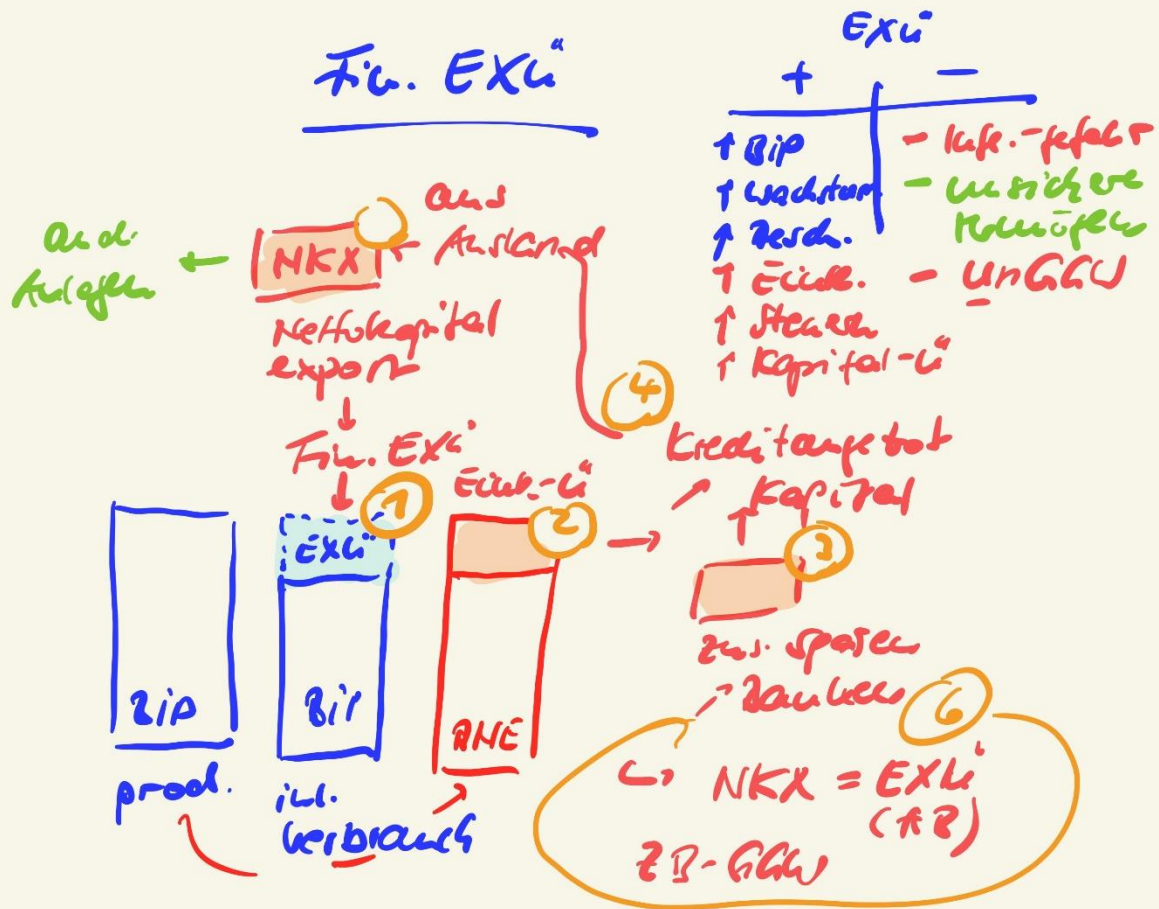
Fin. EXü

EXü

+ | −

↑ BIP
↑ Wachstum
↑ Besch.
↑ Einkl.
↑ Steuern
↑ Kapital-ü

− Infl.-gefahr
− unsichere Vermögen
− UnGGW

an d. Ausland

NKX ← aus Ausland

Nettokapitalexport

↓

Fin. EXü

↓

EXü

Eink.-ü

④

Kreditangebot

↗ Kapital

①

②

③

zus. sparen

↗ Banken

⑥

BIP

BIP

ANE

prod.

inl. Verbrauch

↳ NKX = EXü (AB)

ZB-GGW